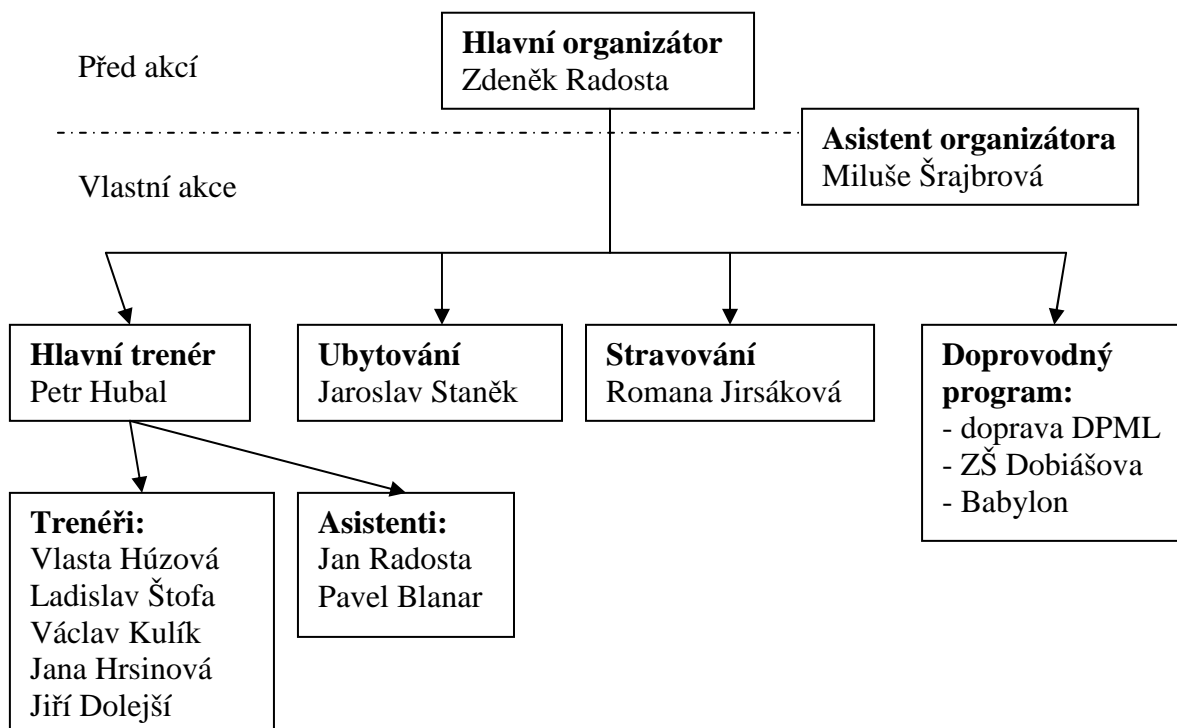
Před akcí

**Hlavní organizátor**
Zdeněk Radosta

**Asistent organizátora**
Miluše Šrajbrová

Vlastní akce

**Hlavní trenér**
Petr Hubal

**Ubytování**
Jaroslav Staněk

**Stravování**
Romana Jirsáková

**Doprovodný program:**
- doprava DPML
- ZŠ Dobiášova
- Babylon

**Trenéři:**
Vlasta Húzová
Ladislav Štofa
Václav Kulík
Jana Hrsinová
Jiří Dolejší

**Asistenti:**
Jan Radosta
Pavel Blanar